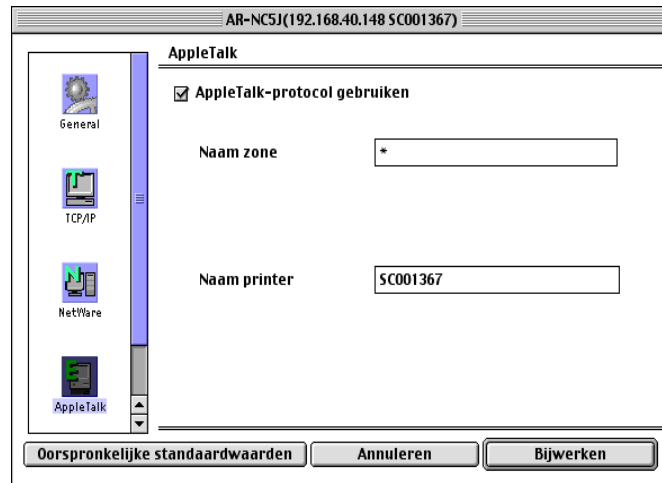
AR-NC5J(192.168.40.148 SC001367)

General

TCP/IP

NetWare

AppleTalk

AppleTalk

☑ AppleTalk-protocol gebruiken

Naam zone *

Naam printer SC001367

Oorspronkelijke standaardwaarden

Annuleren

Bijwerken